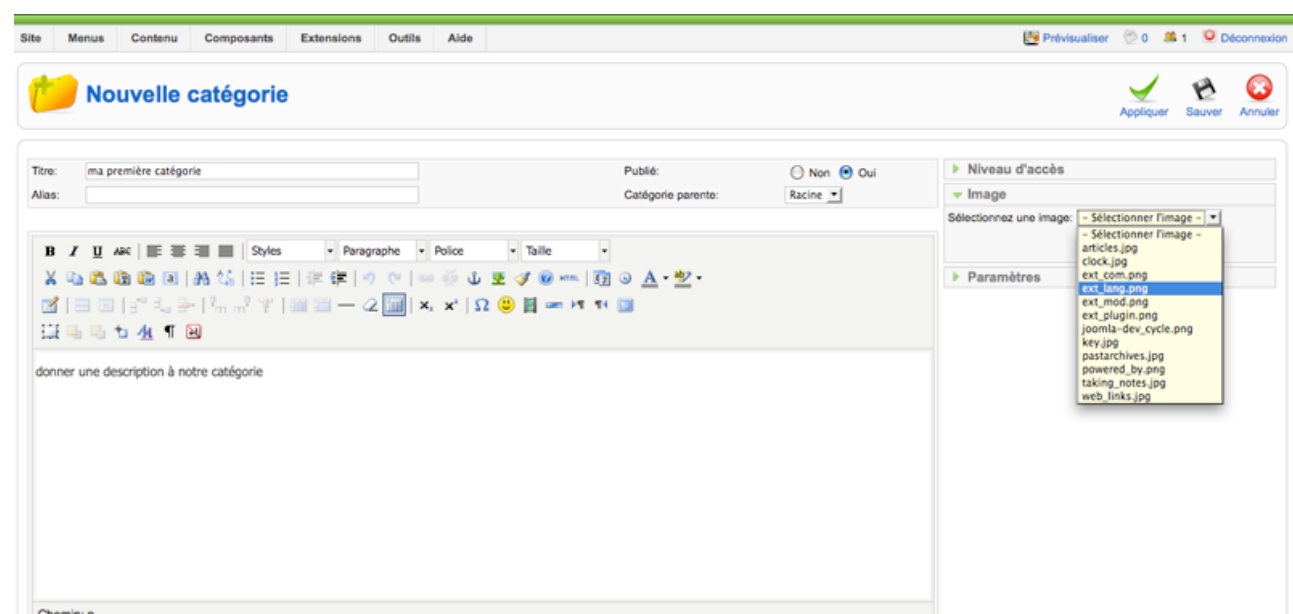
Site Menus Contenu Composants Extensions Outils Aide

Prévisualiser 0 1 Déconnexion

Nouvelle catégorie

Appliquer Sauver Annuler

Titre: ma première catégorie

Alias:

Publié: Non Oui

Catégorie parente: Racine

Styles Paragraphe Police Taille

donner une description à notre catégorie

Chemin: p

Niveau d'accès

Image

Sélectionnez une image: - Sélectionner l'image -

- Sélectionner l'image -
articles.jpg
clock.jpg
ext_com.png
ext_lang.png
ext_mod.png
ext_plugin.png
joomla-dev_cycle.png
key.jpg
pastarchives.jpg
powered_by.png
taking_notes.jpg
web_links.jpg

Paramètres